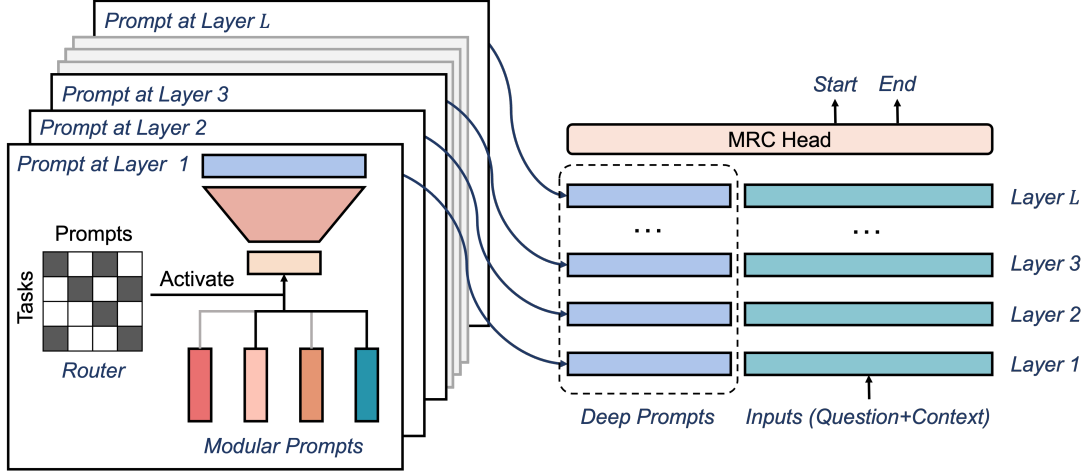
Prompt at Layer $L$
Prompt at Layer 3
Prompt at Layer 2
Prompt at Layer 1
Prompts
Tasks
Activate
Router
Modular Prompts
Start
End
MRC Head
...
...
Layer $L$
Layer 3
Layer 2
Layer 1
Deep Prompts
Inputs (Question+Context)